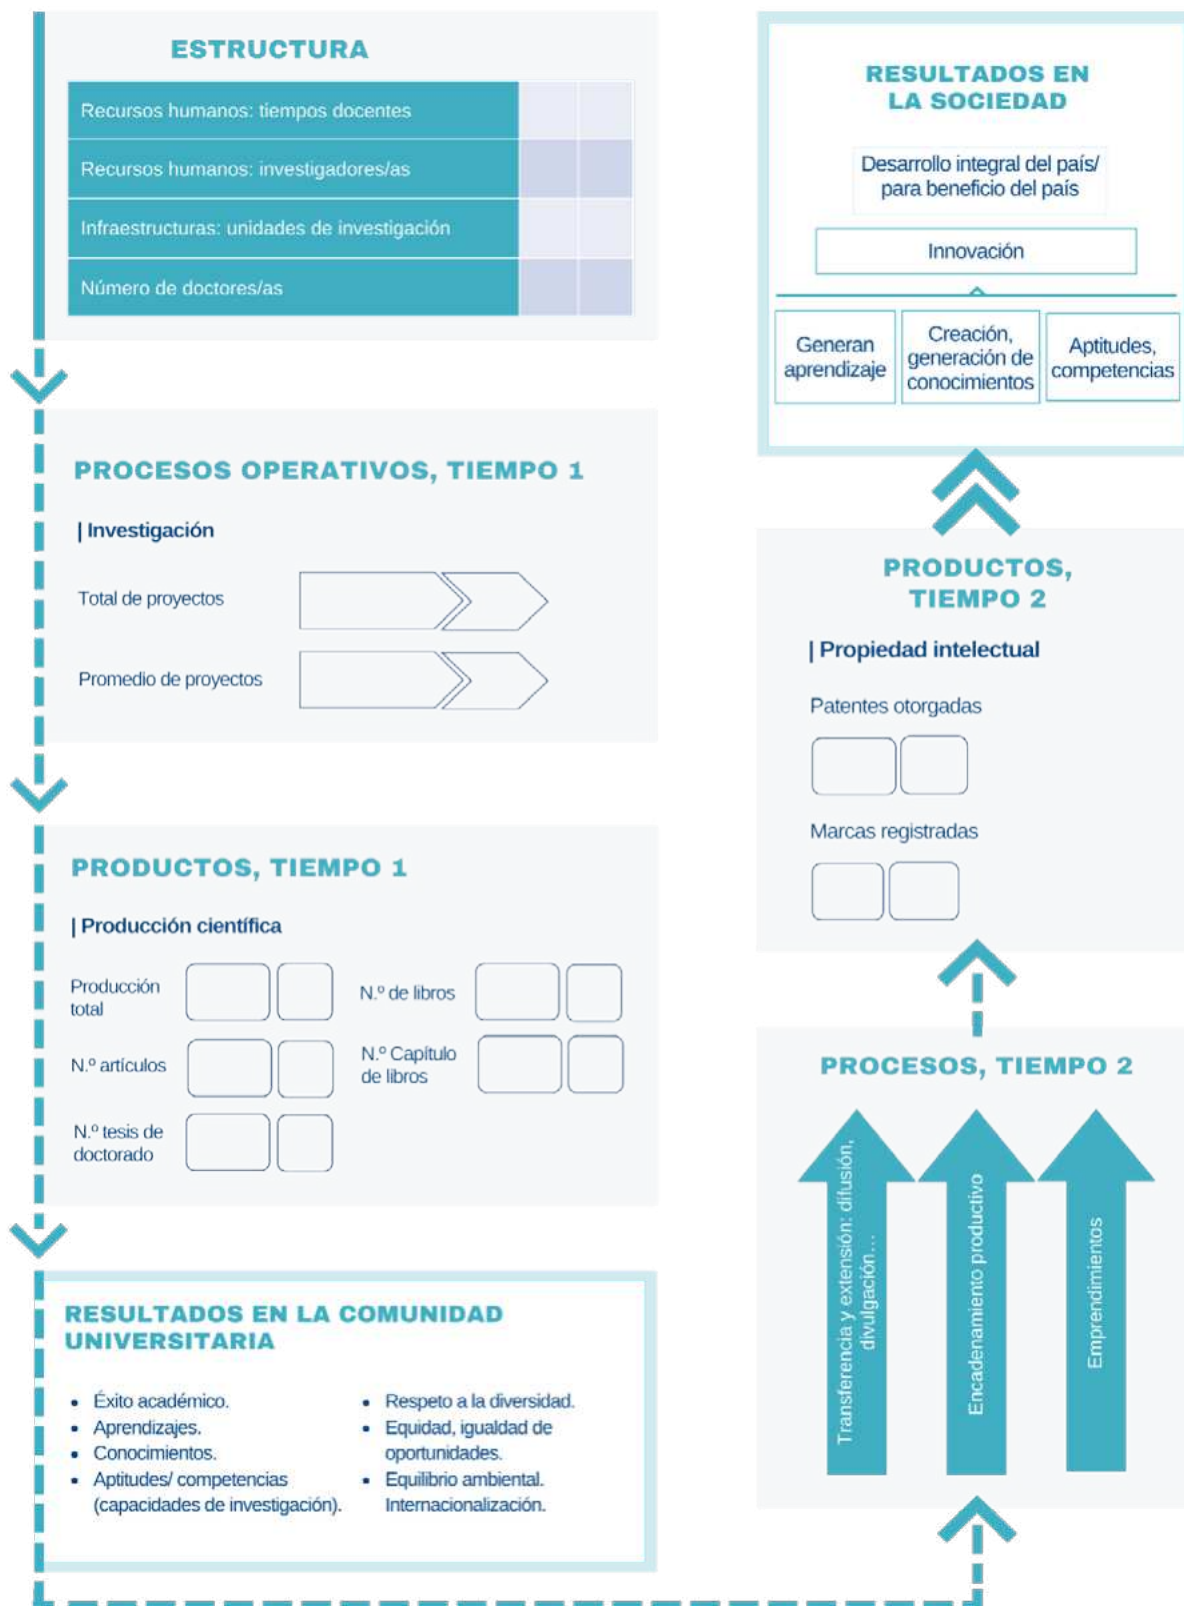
ESTRUCTURA

Recursos humanos: tiempos docentes
Recursos humanos: investigadores/as
Infraestructuras: unidades de investigación
Número de doctores/as

PROCESOS OPERATIVOS, TIEMPO 1

| Investigación

Total de proyectos

Promedio de proyectos

PRODUCTOS, TIEMPO 1

| Producción científica

Producción total

N.º artículos

N.º tesis de doctorado

N.º de libros

N.º Capítulo de libros

RESULTADOS EN LA COMUNIDAD UNIVERSITARIA

- Éxito académico.
- Aprendizajes.
- Conocimientos.
- Aptitudes/ competencias (capacidades de investigación).

- Respeto a la diversidad.
- Equidad, igualdad de oportunidades.
- Equilibrio ambiental. Internacionalización.

RESULTADOS EN LA SOCIEDAD

Desarrollo integral del país/ para beneficio del país

Innovación

Generan aprendizaje

Creación, generación de conocimientos

Aptitudes, competencias

PRODUCTOS, TIEMPO 2

| Propiedad intelectual

Patentes otorgadas

Marcas registradas

PROCESOS, TIEMPO 2

Transferencia y extensión: difusión, divulgación...

Encadenamiento productivo

Emprendimientos